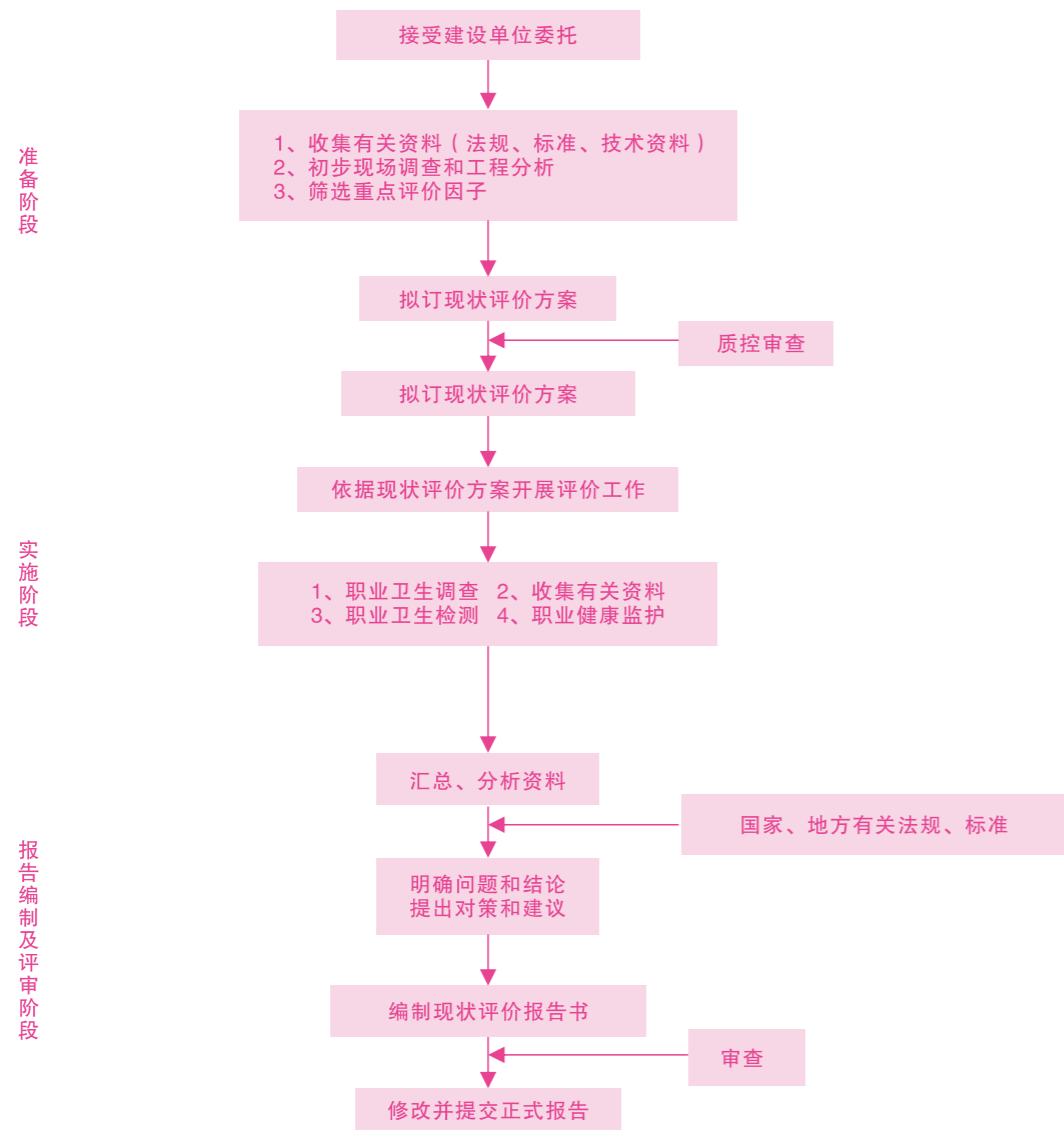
接受建设单位委托

准备阶段

1、收集有关资料（法规、标准、技术资料）
2、初步现场调查和工程分析
3、筛选重点评价因子

拟订现状评价方案

质控审查

拟订现状评价方案

依据现状评价方案开展评价工作

实施阶段

1、职业卫生调查 2、收集有关资料
3、职业卫生检测 4、职业健康监护

汇总、分析资料

国家、地方有关法规、标准

报告编制及评审阶段

明确问题和结论
提出对策和建议

编制现状评价报告书

审查

修改并提交正式报告